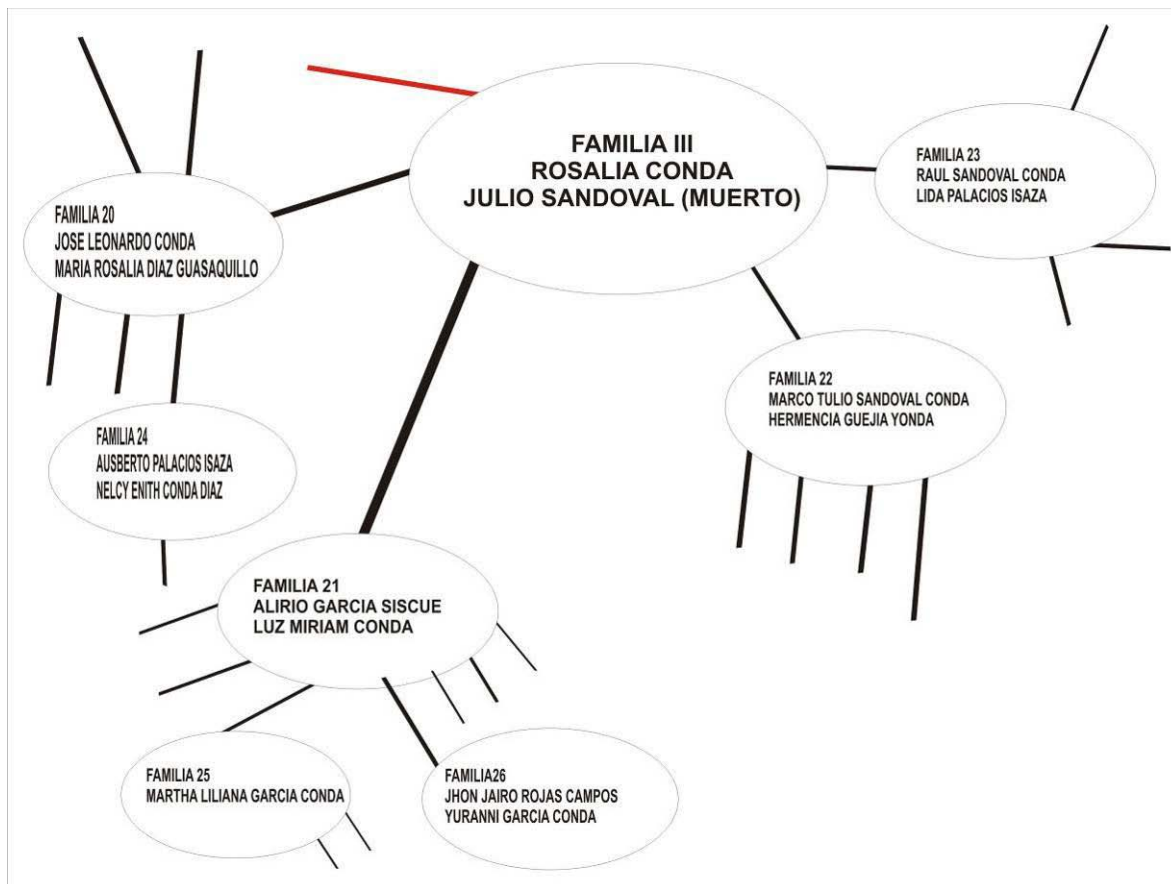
FAMILIA III
ROSALIA CONDA
JULIO SANDOVAL (MUERTO)

FAMILIA 23
RAUL SANDOVAL CONDA
LIDA PALACIOS ISAZA

FAMILIA 20
JOSE LEONARDO CONDA
MARIA ROSALIA DIAZ GUASAQUILLO

FAMILIA 22
MARCO TULIO SANDOVAL CONDA
HERMENCIA GUEJIA YONDA

FAMILIA 24
AUSBERTO PALACIOS ISAZA
NELCY ENITH CONDA DIAZ

FAMILIA 21
ALIRIO GARCIA SISCUE
LUZ MIRIAM CONDA

FAMILIA 25
MARTHA LILIANA GARCIA CONDA

FAMILIA26
JHON JAIRO ROJAS CAMPOS
YURANNI GARCIA CONDA